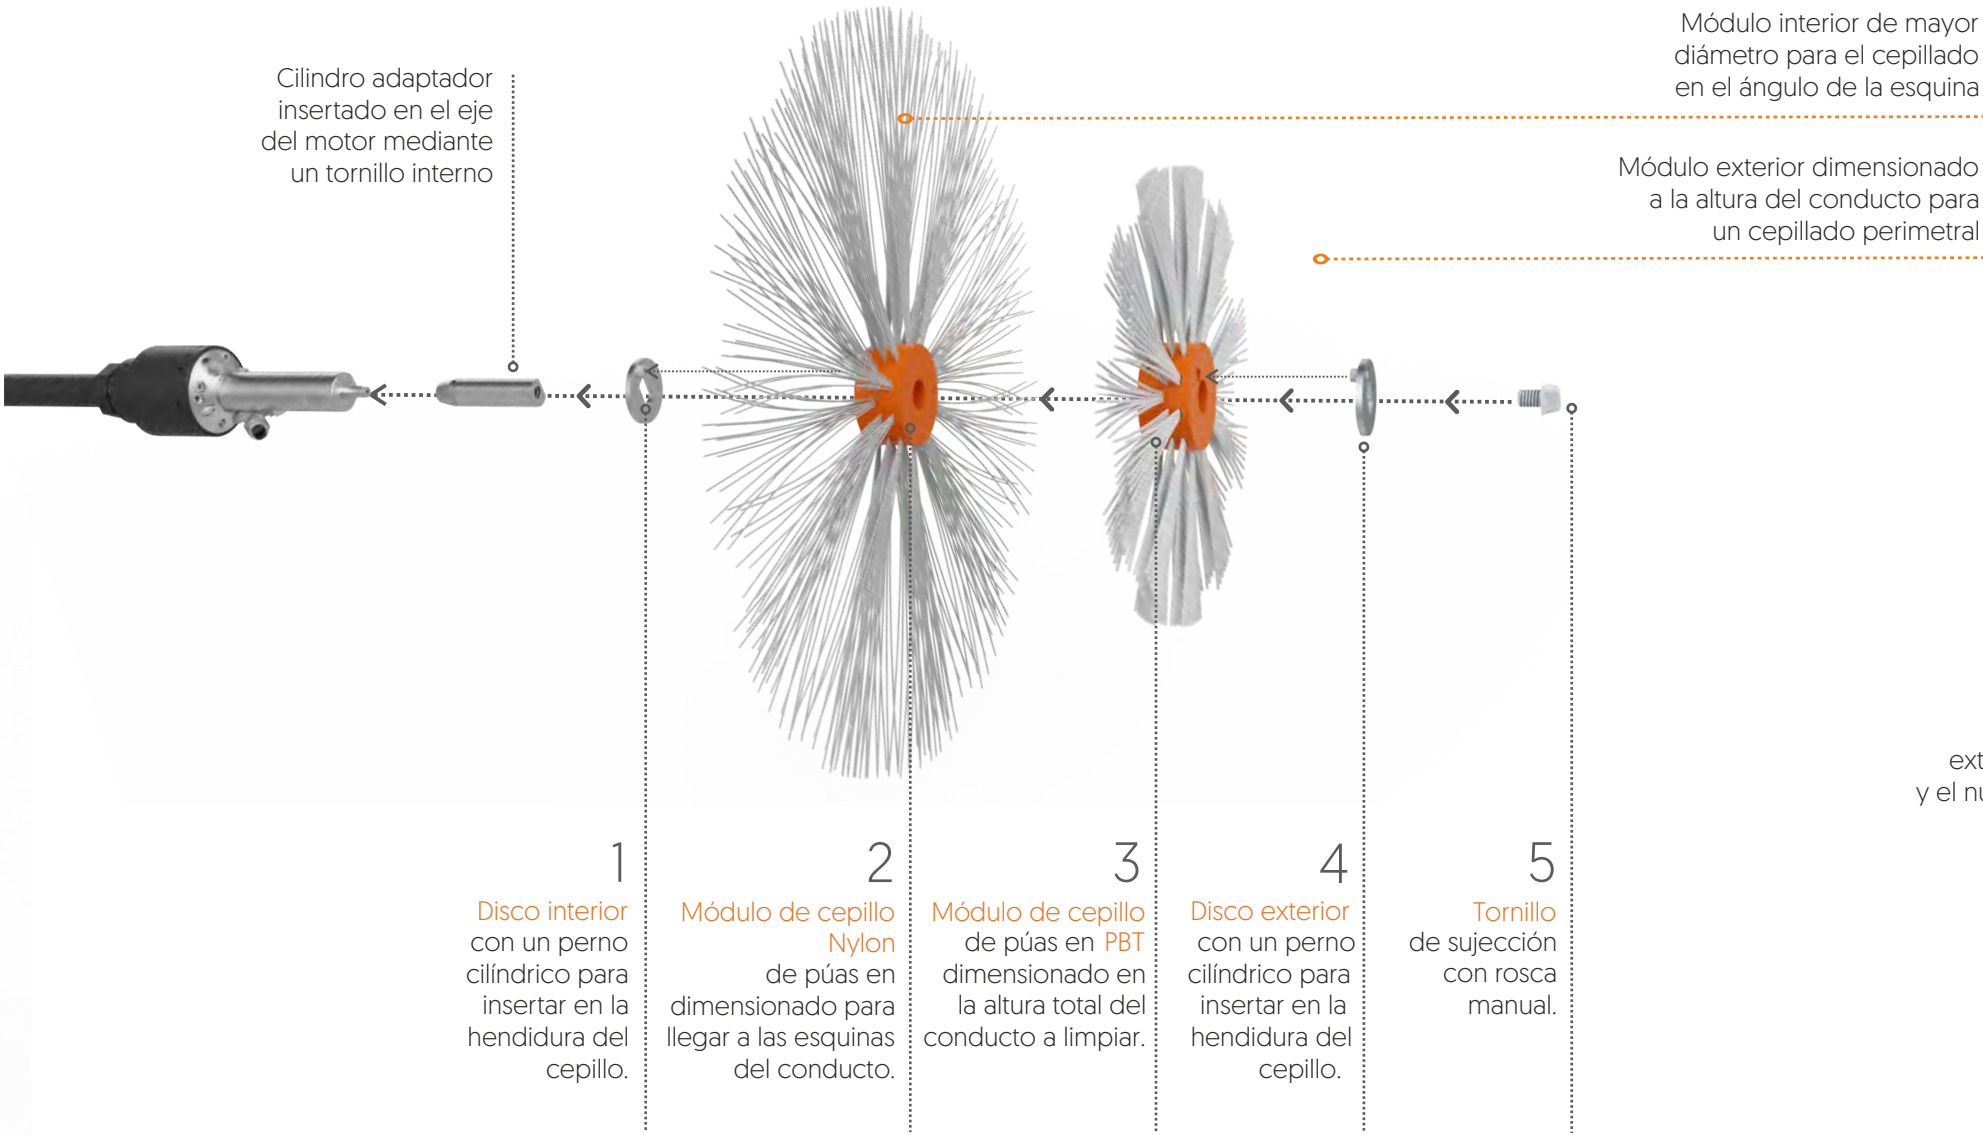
Módulo interior de mayor diámetro para el cepillado en el ángulo de la esquina

Cilindro adaptador insertado en el eje del motor mediante un tornillo interno

Módulo exterior dimensionado a la altura del conducto para un cepillado perimetral

ext
y el nu

1
Disco interior
con un perno cilíndrico para insertar en la hendidura del cepillo.

2
Módulo de cepillo Nylon
de púas en dimensionado para llegar a las esquinas del conducto.

3
Módulo de cepillo
de púas en PBT
dimensionado en la altura total del conducto a limpiar.

4
Disco exterior
con un perno cilíndrico para insertar en la hendidura del cepillo.

5
Tornillo
de sujección con rosca manual.